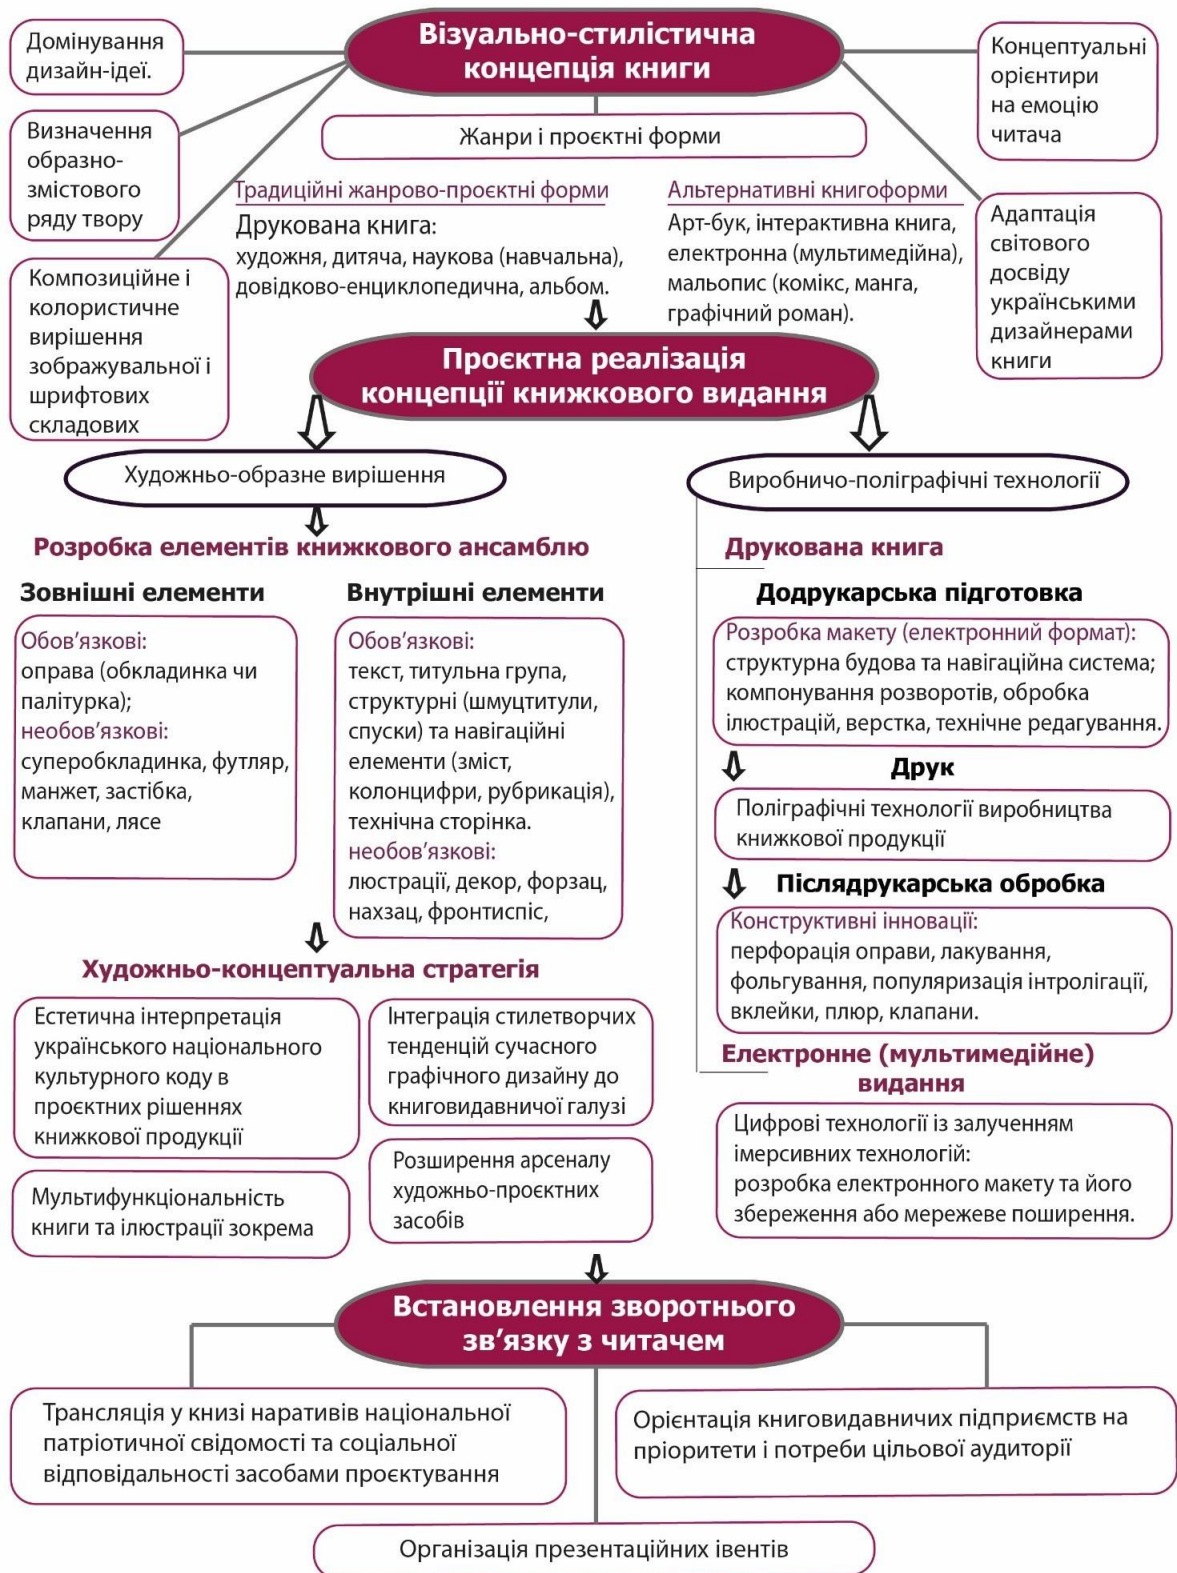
Візуально-стилістична концепція книги

Домінування дизайн-ідеї.

Визначення образно-змістового ряду твору

Композиційне і колористичне вирішення зображувальної і шрифтових складових

Концептуальні орієнтири на емоцію читача

Адаптація світового досвіду українськими дизайнерами книги

Жанри і проєктні форми

Традиційні жанрово-проєктні форми
Друкована книга:
художня, дитяча, наукова (навчальна), довідково-енциклопедична, альбом.

Альтернативні книгоформи
Арт-бук, інтерактивна книга, електронна (мультимедійна), мальопис (комікс, манга, графічний роман).

Проєктна реалізація концепції книжкового видання

Художньо-образне вирішення

Розробка елементів книжкового ансамблю

Зовнішні елементи
Обов'язкові:
оправа (обкладинка чи палітурка);
необов'язкові:
суперобкладинка, футляр, манжет, застібка, клапани, лясе

Внутрішні елементи
Обов'язкові:
текст, титульна група, структурні (шмуцтитули, спуски) та навігаційні елементи (зміст, колонцифри, рубрикація), технічна сторінка.
необов'язкові:
люстрації, декор, форзац, нахзац, фронтиспіс,

Художньо-концептуальна стратегія

Естетична інтерпретація українського національного культурного коду в проєктних рішеннях книжкової продукції

Інтеграція стилетворчих тенденцій сучасного графічного дизайну до книговидавничої галузі

Мультифункціональність книги та ілюстрації зокрема

Розширення арсеналу художньо-проєктних засобів

Виробничо-поліграфічні технології

Друкована книга

Додрукарська підготовка
Розробка макету (електронний формат):
структурна будова та навігаційна система; компонування розворотів, обробка ілюстрацій, верстка, технічне редагування.

Друк
Поліграфічні технології виробництва книжкової продукції

Післядрукарська обробка
Конструктивні інновації:
перфорація оправи, лакування, фольгування, популяризація інтролігації, вклейки, плюр, клапани.

Електронне (мультимедійне) видання
Цифрові технології із залученням імерсивних технологій:
розробка електронного макету та його збереження або мережеве поширення.

Встановлення зворотнього зв'язку з читачем

Трансляція у книзі наративів національної патріотичної свідомості та соціальної відповідальності засобами проєктування

Орієнтація книговидавничих підприємств на пріоритети і потреби цільової аудиторії

Організація презентаційних івентів